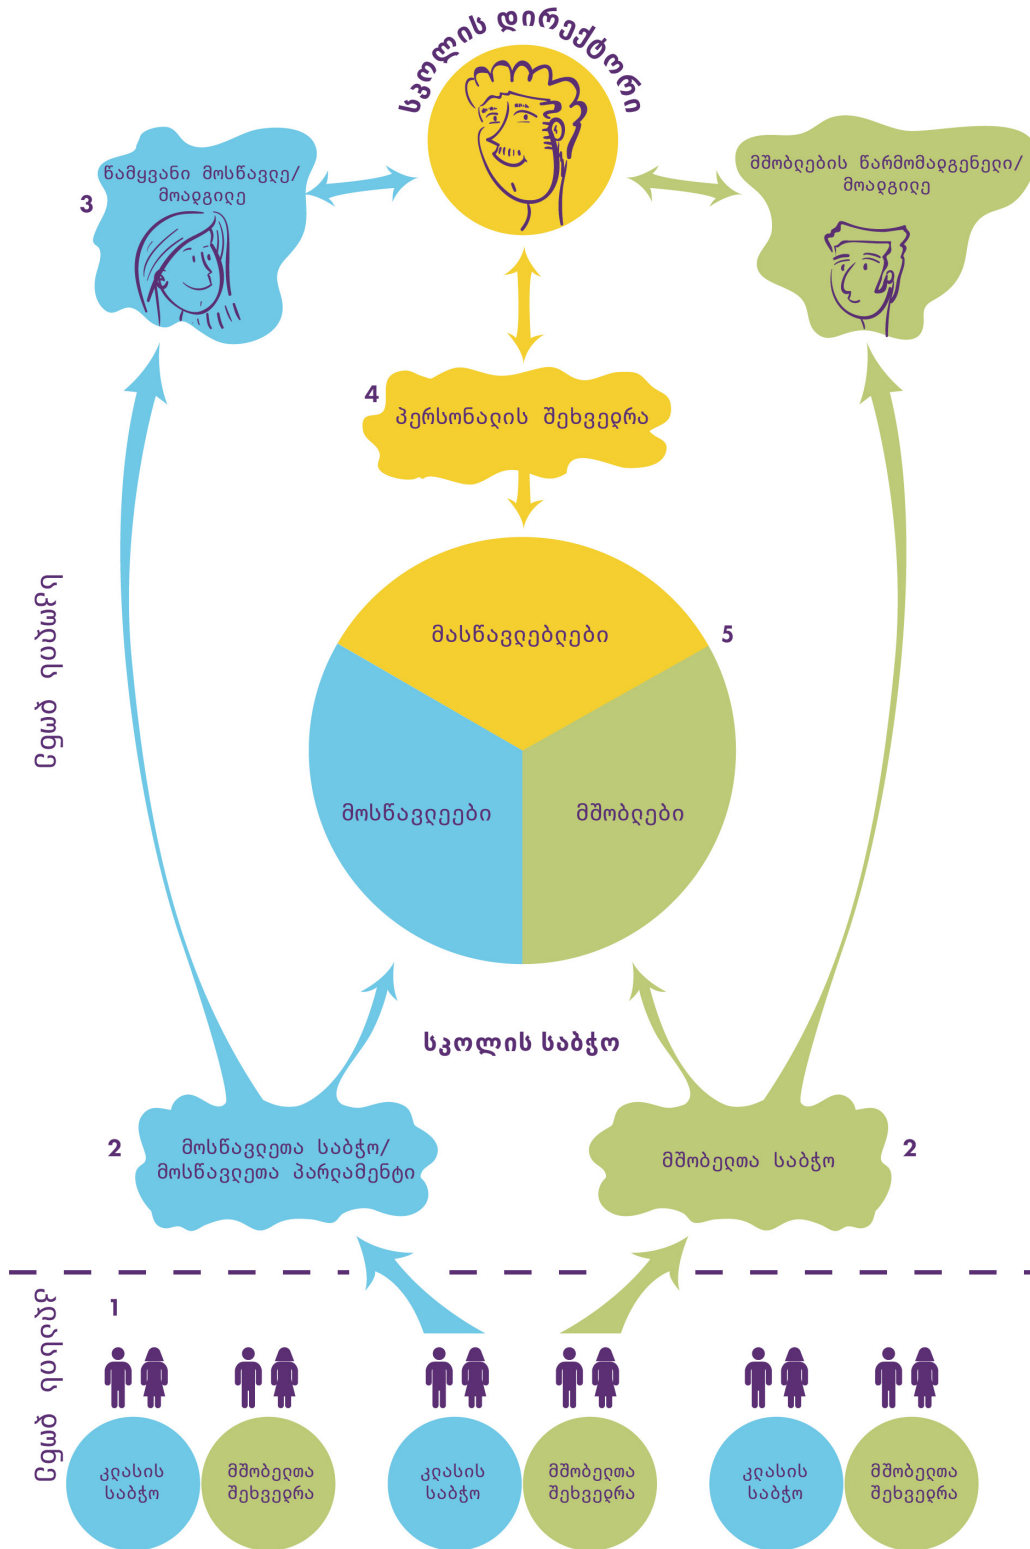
სკოლის დირექტორი

3
წამყვანი მოსწავლე/ მოადგილე

მშობლების წარმომადგენელი/ მოადგილე

4
პერსონალის შეხვედრა

სკოლის დონე

მასწავლებლები
5

მოსწავლეები

მშობლები

სკოლის საბჭო

2
მოსწავლეთა საბჭო/ მოსწავლეთა პარლამენტი

მშობელთა საბჭო
2

კლასის დონე

1

კლასის საბჭო

მშობელთა შეხვედრა

კლასის საბჭო

მშობელთა შეხვედრა

კლასის საბჭო

მშობელთა შეხვედრა